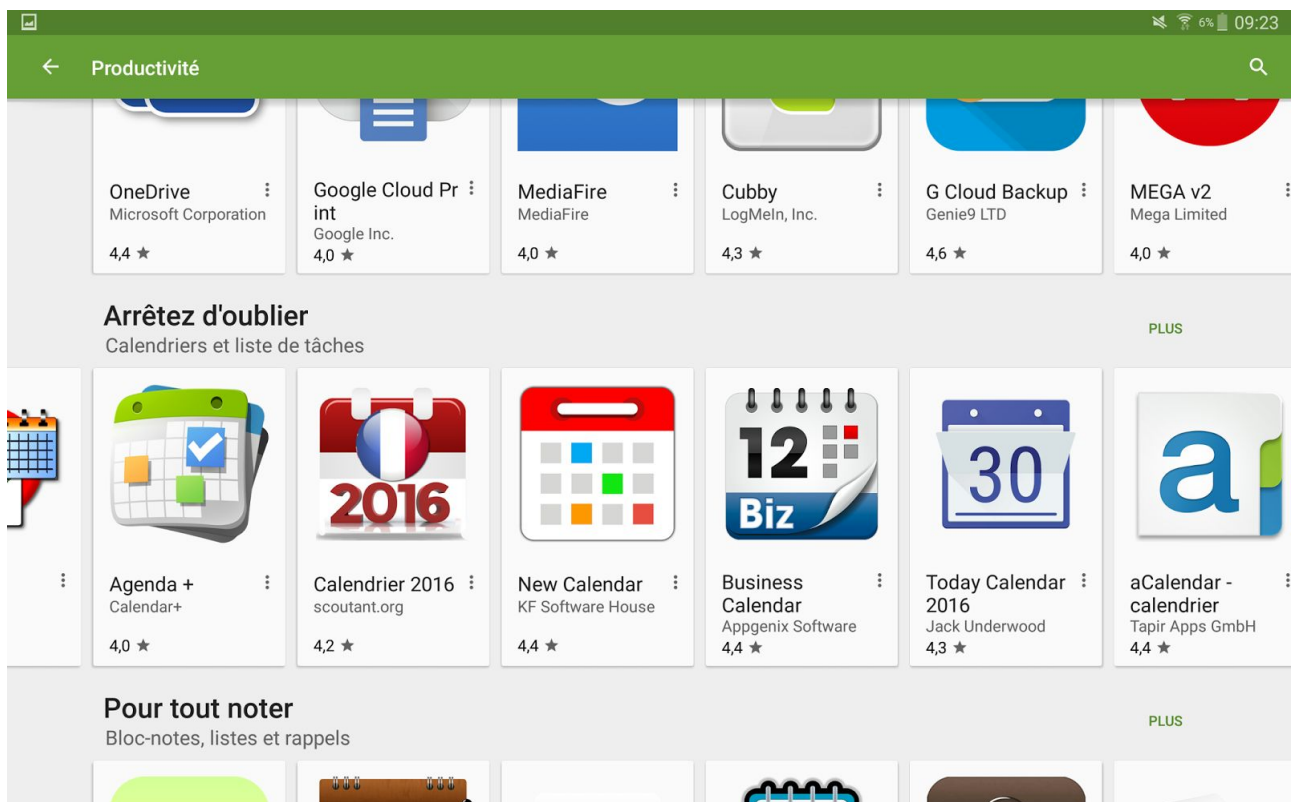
6% 09:23

Productivité

OneDrive
Microsoft Corporation
4,4 ★

Google Cloud Print
Google Inc.
4,0 ★

MediaFire
MediaFire
4,0 ★

Cubby
LogMeIn, Inc.
4,3 ★

G Cloud Backup
Genie9 LTD
4,6 ★

MEGA v2
Mega Limited
4,0 ★

Arrêtez d'oublier
Calendriers et liste de tâches

PLUS

2016

12

Biz

30

a

Agenda +
Calendar+
4,0 ★

Calendrier 2016
scoutant.org
4,2 ★

New Calendar
KF Software House
4,4 ★

Business Calendar
Appgenix Software
4,4 ★

Today Calendar 2016
Jack Underwood
4,3 ★

aCalendar - calendrier
Tapir Apps GmbH
4,4 ★

Pour tout noter
Bloc-notes, listes et rappels

PLUS